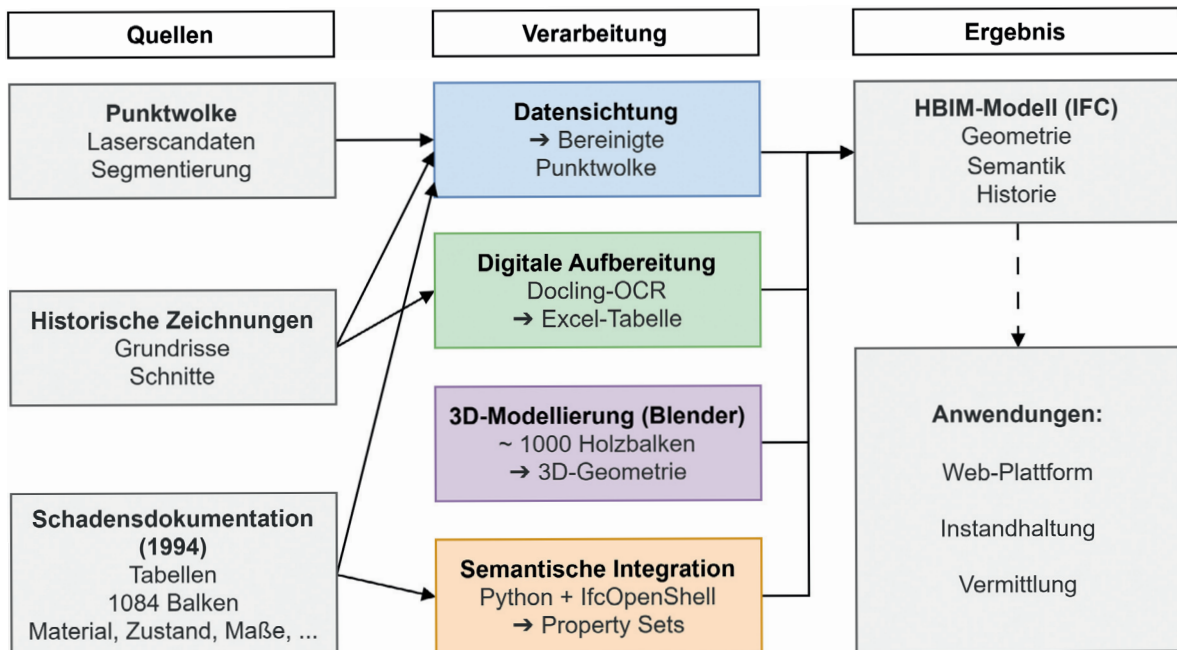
Quellen

Verarbeitung

Ergebnis

Punktwolke
Laserscandaten
Segmentierung

Historische Zeichnungen
Grundrisse
Schnitte

Schadensdokumentation (1994)
Tabellen
1084 Balken
Material, Zustand, Maße, ...

Datensichtung
➔ Bereinigte Punktwolke

Digitale Aufbereitung
Docling-OCR
➔ Excel-Tabelle

3D-Modellierung (Blender)
~ 1000 Holzbalken
➔ 3D-Geometrie

Semantische Integration
Python + IfcOpenShell
➔ Property Sets

HBIM-Modell (IFC)
Geometrie
Semantik
Historie

Anwendungen:

Web-Plattform

Instandhaltung

Vermittlung